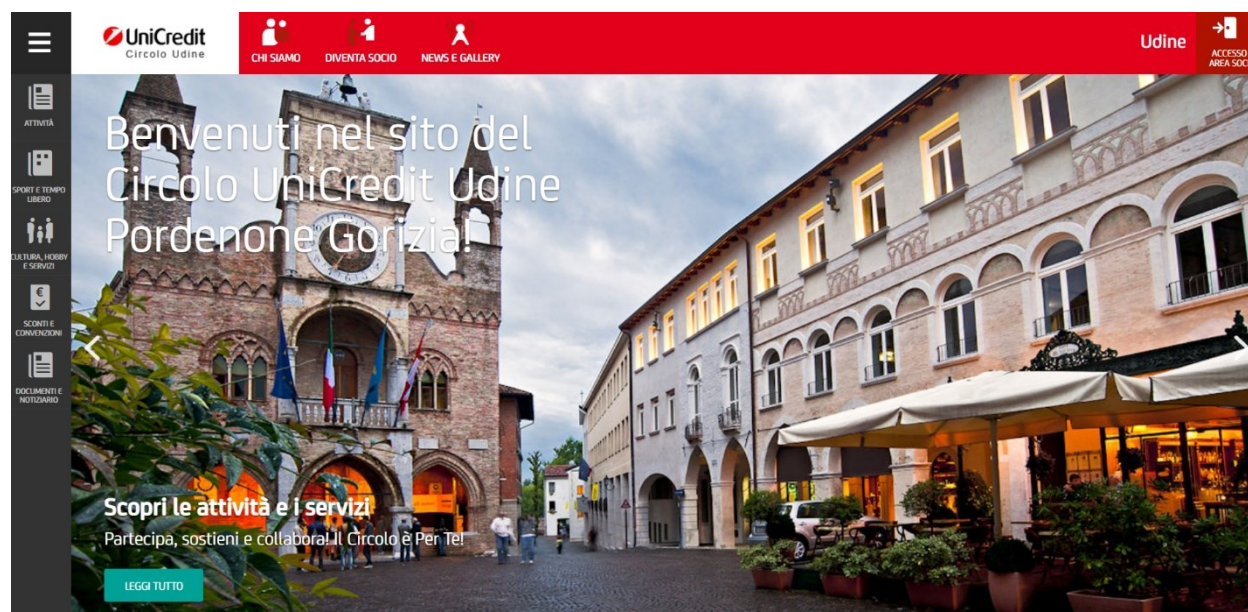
UniCredit
Circolo Udine

CHI SIAMO
DIVENTA SOCIO
NEWS E GALLERY

Udine

ACCESSO AREA SOC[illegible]

ATTIVITÀ
SPORT E TEMPO LIBERO
CULTURA, HOBBY E SERVIZI
SCONTI E CONVENZIONI
DOCUMENTI E NOTIZIARIO

Benvenuti nel sito del Circolo UniCredit Udine Pordenone Gorizia!

Scopri le attività e i servizi
Partecipa, sostieni e collabora! Il Circolo è Per Te!

LEGGI TUTTO